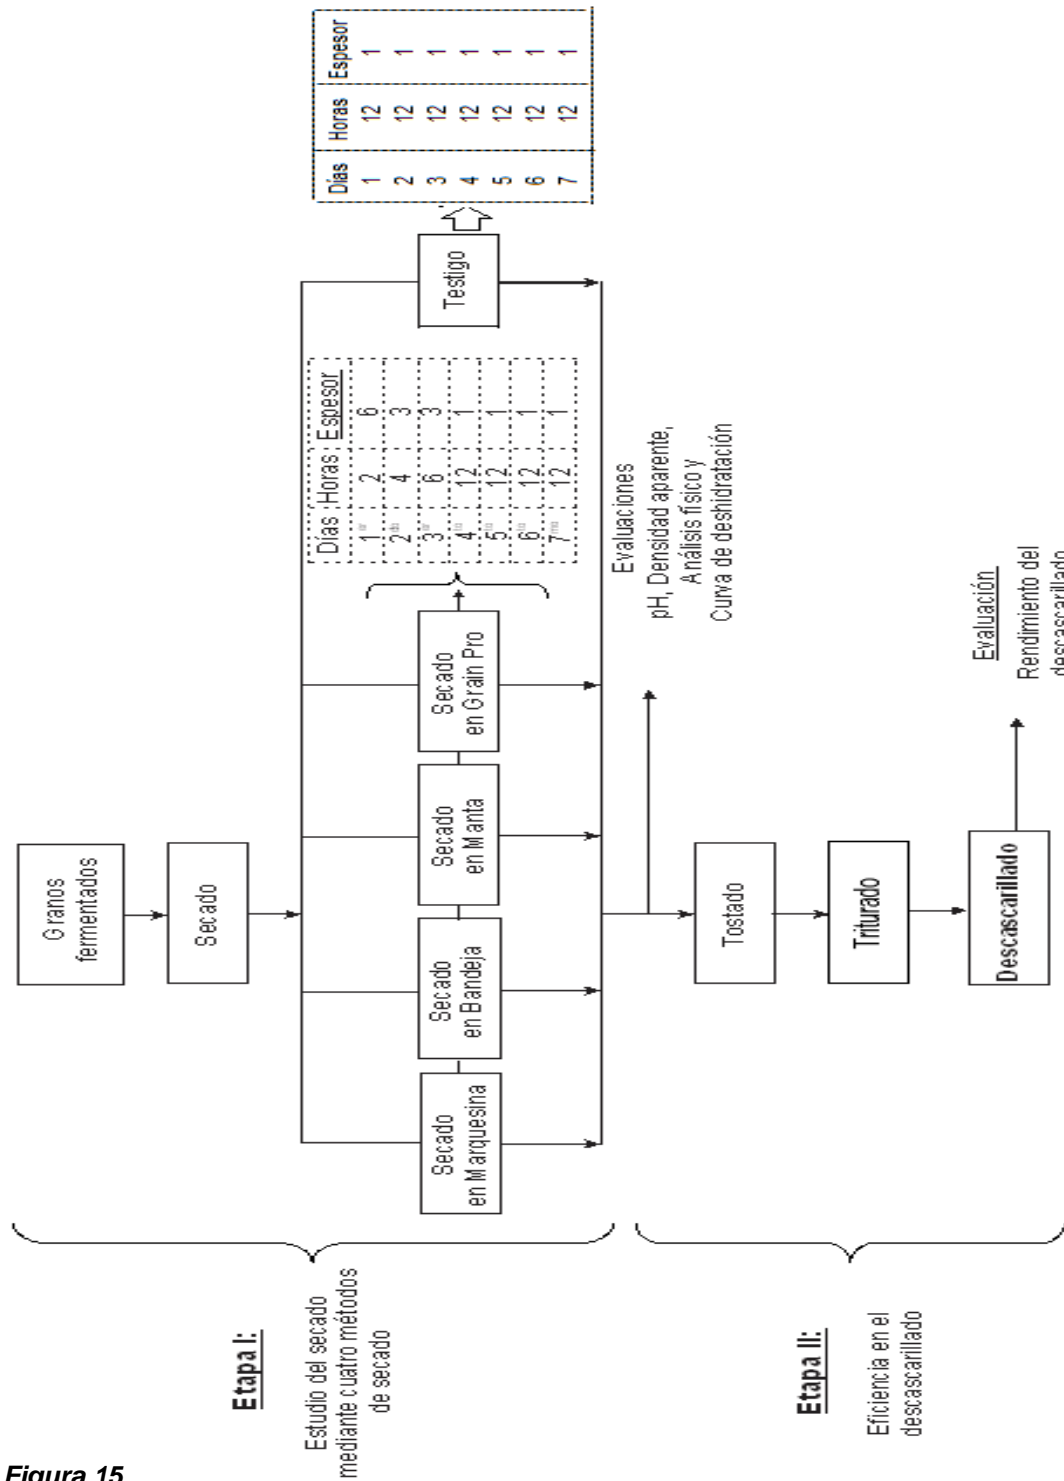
Granos fermentados

Secado

Secado en Marquesina

Secado en Bandeja

Secado en Manta

Secado en Grain Pro

| Días | Horas | Espesor |
|---|---|---|
| 1$^{ro}$ | 2 | 6 |
| 2$^{do}$ | 4 | 3 |
| 3$^{ro}$ | 6 | 3 |
| 4$^{to}$ | 12 | 1 |
| 5$^{to}$ | 12 | 1 |
| 6$^{to}$ | 12 | 1 |
| 7$^{mo}$ | 12 | 1 |

Testigo

| Días | Horas | Espesor |
|---|---|---|
| 1 | 12 | 1 |
| 2 | 12 | 1 |
| 3 | 12 | 1 |
| 4 | 12 | 1 |
| 5 | 12 | 1 |
| 6 | 12 | 1 |
| 7 | 12 | 1 |

Evaluaciones
pH, Densidad aparente, Análisis físico y Curva de deshidratación

Tostado

Triturado

Descascarillado

Evaluación
Rendimiento del descascarillado

Etapa I:
Estudio del secado mediante cuatro métodos de secado

Etapa II:
Eficiencia en el descascarillado

Figura 15